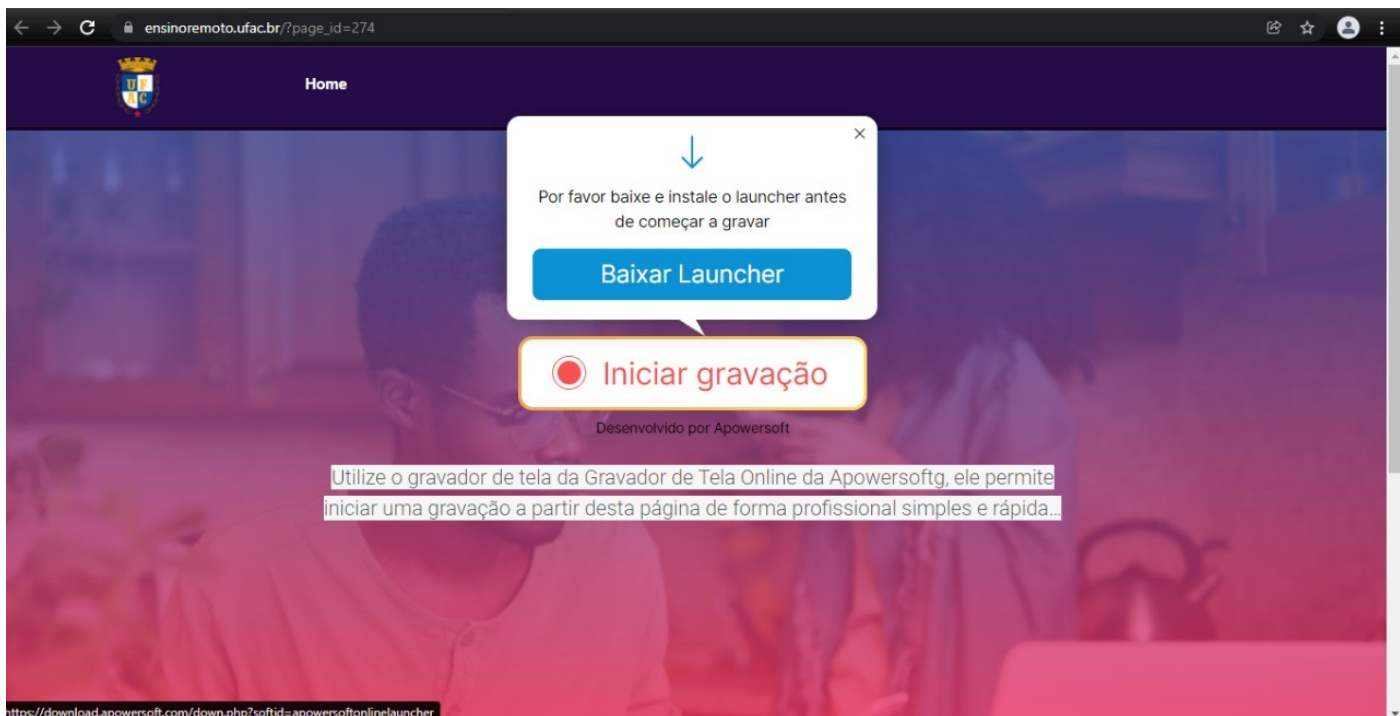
ensinoremoto.ufac.br/?page_id=274

UFAC

Home

×

Por favor baixe e instale o launcher antes de começar a gravar

Baixar Launcher

Iniciar gravação

Desenvolvido por Apowersoft

Utilize o gravador de tela da Gravador de Tela Online da Apowersoftg, ele permite iniciar uma gravação a partir desta página de forma profissional simples e rápida...

ttps://download.apowersoft.com/down.php?softid=apowersoftonlinelauncher